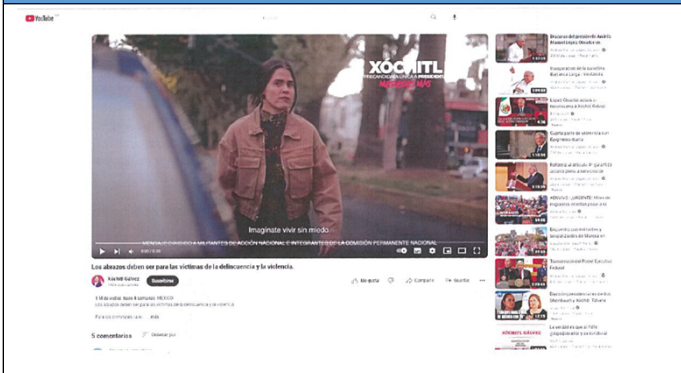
YouTube

XÓCHITL
PRECANDIDATA ÚNICA A PRESIDENTE
MÁS MÁS

Imagínate vivir sin miedo

MENSAJE DIRIGIDO A MILITANTES DE ACCIÓN NACIONAL E INTEGRANTES DE LA COMISIÓN PERMANENTE NACIONAL

Los abrazos deben ser para las víctimas de la delincuencia y la violencia.

Xóchitl Gálvez
Suscribirse
Me gusta
Compartir
Guardar

Los abrazos deben ser para las víctimas de la delincuencia y la violencia.

5 comentarios
Ordenar por

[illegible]
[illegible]
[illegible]
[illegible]
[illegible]
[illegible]
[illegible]
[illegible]
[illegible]
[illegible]
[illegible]